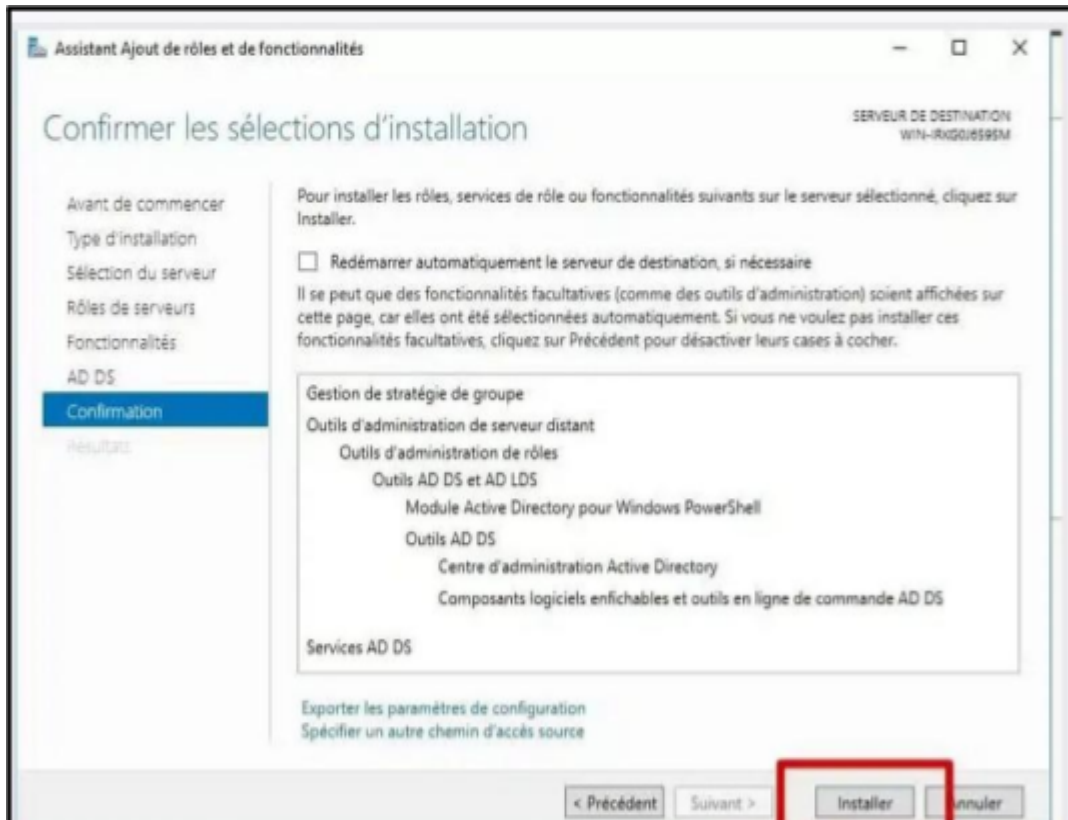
Assistant Ajout de rôles et de fonctionnalités

Confirmer les sélections d'installation

SERVEUR DE DESTINATION
WIN-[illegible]

Avant de commencer
Type d'installation
Sélection du serveur
Rôles de serveurs
Fonctionnalités
AD DS
Confirmation
Résultats

Pour installer les rôles, services de rôle ou fonctionnalités suivants sur le serveur sélectionné, cliquez sur Installer.

Redémarrer automatiquement le serveur de destination, si nécessaire

Il se peut que des fonctionnalités facultatives (comme des outils d'administration) soient affichées sur cette page, car elles ont été sélectionnées automatiquement. Si vous ne voulez pas installer ces fonctionnalités facultatives, cliquez sur Précédent pour désactiver leurs cases à cocher.

Gestion de stratégie de groupe
Outils d'administration de serveur distant
Outils d'administration de rôles
Outils AD DS et AD LDS
Module Active Directory pour Windows PowerShell
Outils AD DS
Centre d'administration Active Directory
Composants logiciels enfichables et outils en ligne de commande AD DS

Services AD DS

Exporter les paramètres de configuration
Spécifier un autre chemin d'accès source

< Précédent
Suivant >
Installer
Annuler